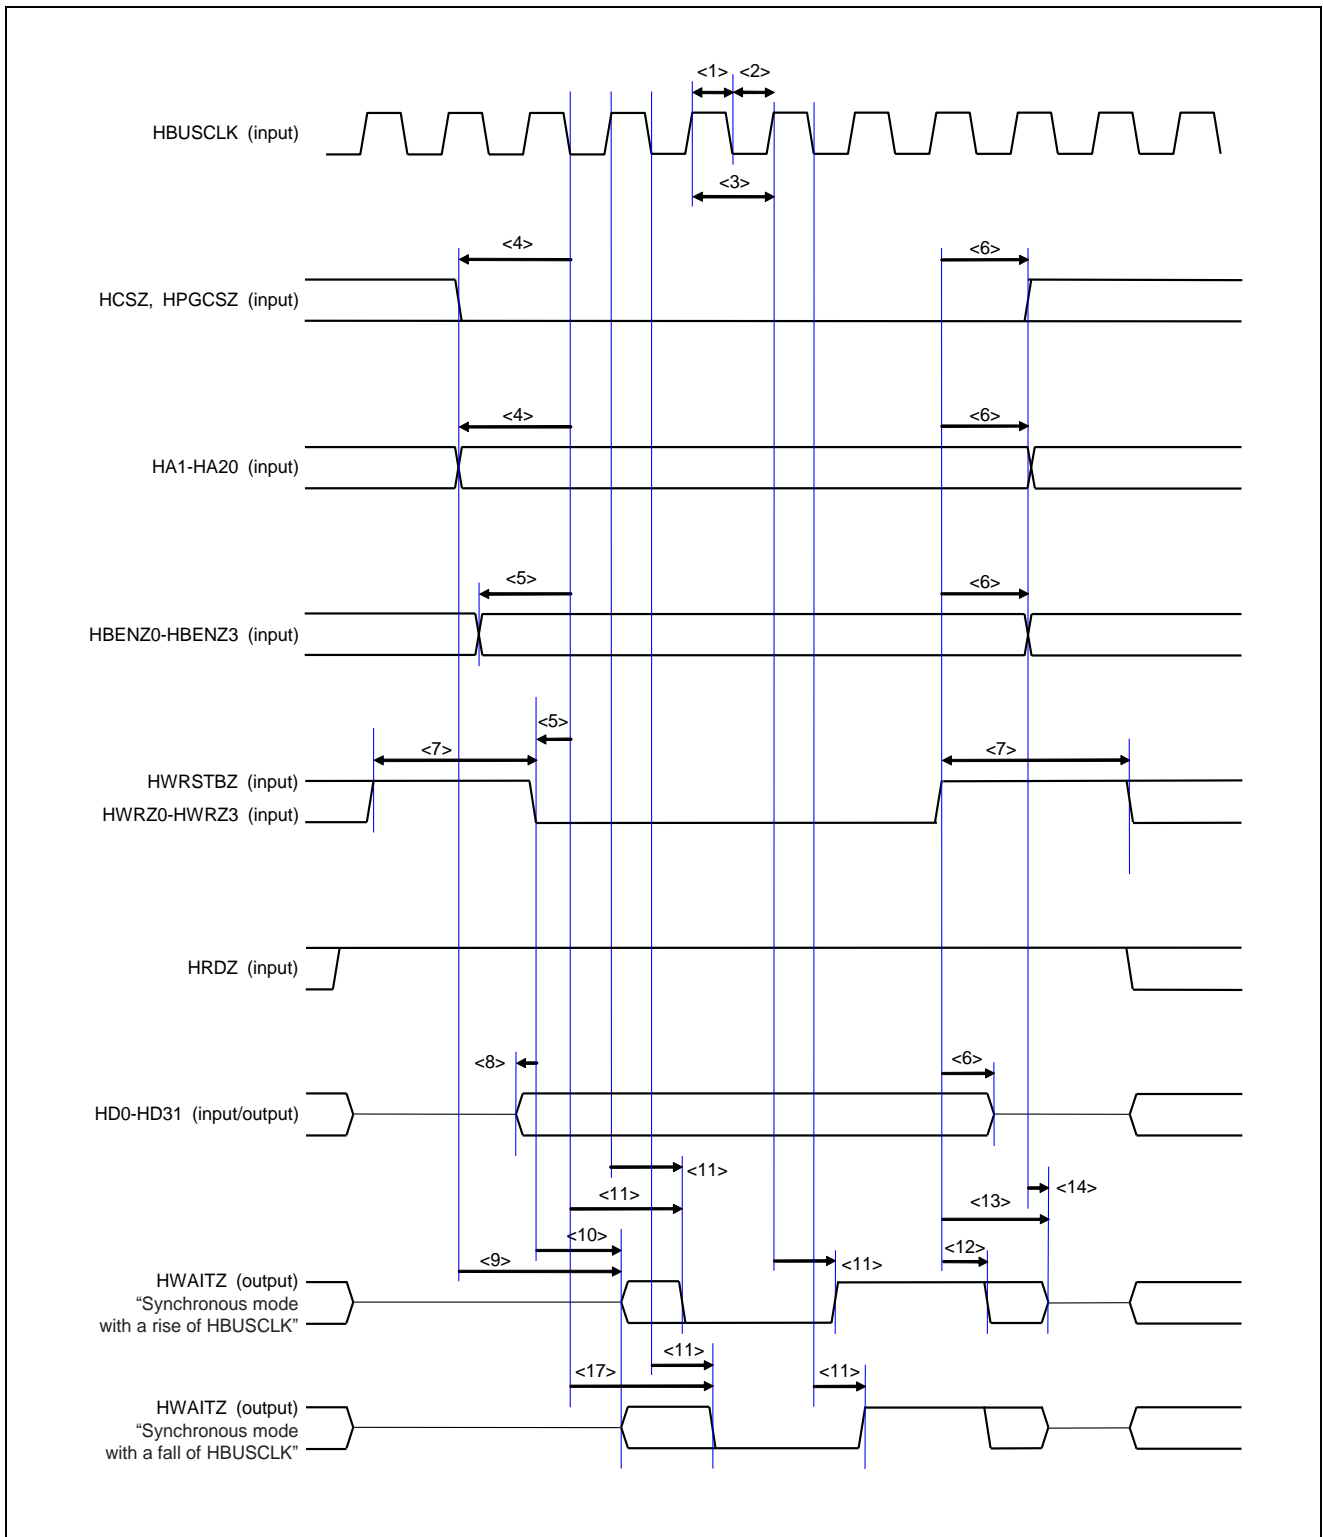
<1> <2>

HBUSCLK (input)

<3>

<4> <6>

HCSZ, HPGCSZ (input)

<4> <6>

HA1-HA20 (input)

<5> <6>

HBENZ0-HBENZ3 (input)

<5>

<7> <7>

HWRSTBZ (input)

HWRZ0-HWRZ3 (input)

HRDZ (input)

<8> <6>

HD0-HD31 (input/output)

<11>

<11> <14>

<13>

<10>

<9> <11> <12>

HWAITZ (output) "Synchronous mode with a rise of HBUSCLK"

<11>

<17> <11>

HWAITZ (output) "Synchronous mode with a fall of HBUSCLK"